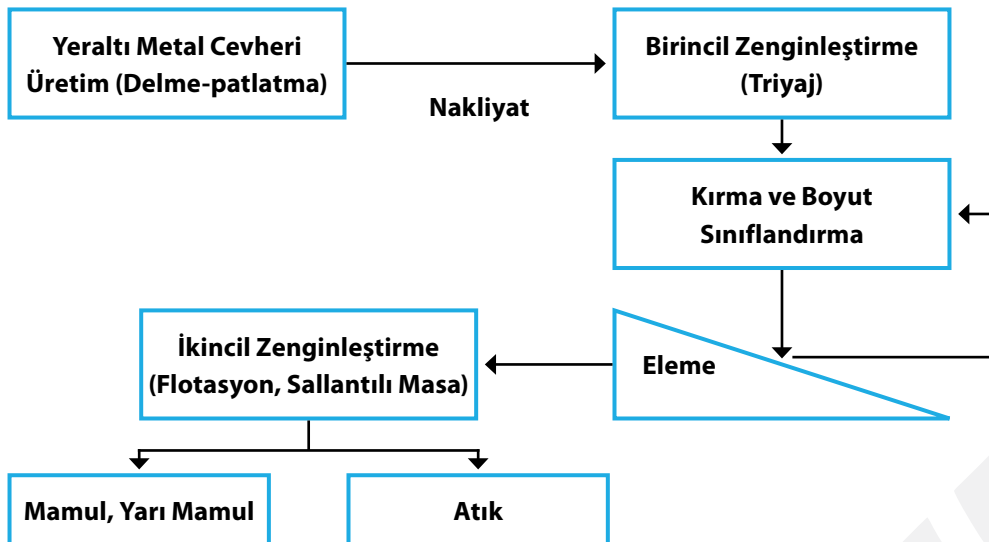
Yeraltı Metal Cevheri Üretim (Delme-patlatma)

Nakliyat

Birincil Zenginleştirme (Triyaj)

Kırma ve Boyut Sınıflandırma

Eleme

İkincil Zenginleştirme (Flotasyon, Sallantılı Masa)

Mamul, Yarı Mamul

Atık